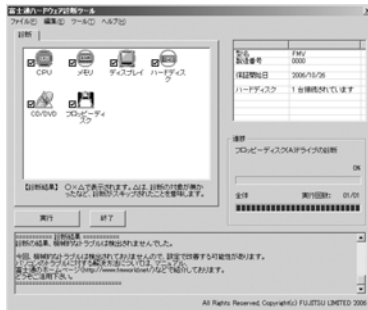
富士通ハードウェア診断ツール
ファイル(F) 編集(E) ツール(T) ヘルプ(H)
診断

CPU
メモリ
ディスプレイ
ハードディスク
CD/DVD
フロッピーディスク

【診断結果】 ○×△で表示されます。△は、診断の対象が異なったなど、診断をスキップされたことを意味します。

| 型名 | FMV |
|---|---|
| 製造番号 | 0000 |
| 保証開始日 | 2006/10/26 |
| ハードディスク | 1 台搭載されています |

進捗
フロッピーディスク(A)ドライブの診断
0%
全体　実行回数: 01/01

実行　終了

=========== 診断結果 ===========
診断の結果、ハードウェアにトラブルは検出されませんでした。

今回、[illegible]トラブルは検出されませんでしたので、設定で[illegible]可能性があります。
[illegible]トラブルに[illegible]について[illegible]
富士通のホームページ(http://www.fmworld.net/)などで紹介しております。
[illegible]

All Rights Reserved, Copyright(C) FUJITSU LIMITED 2006